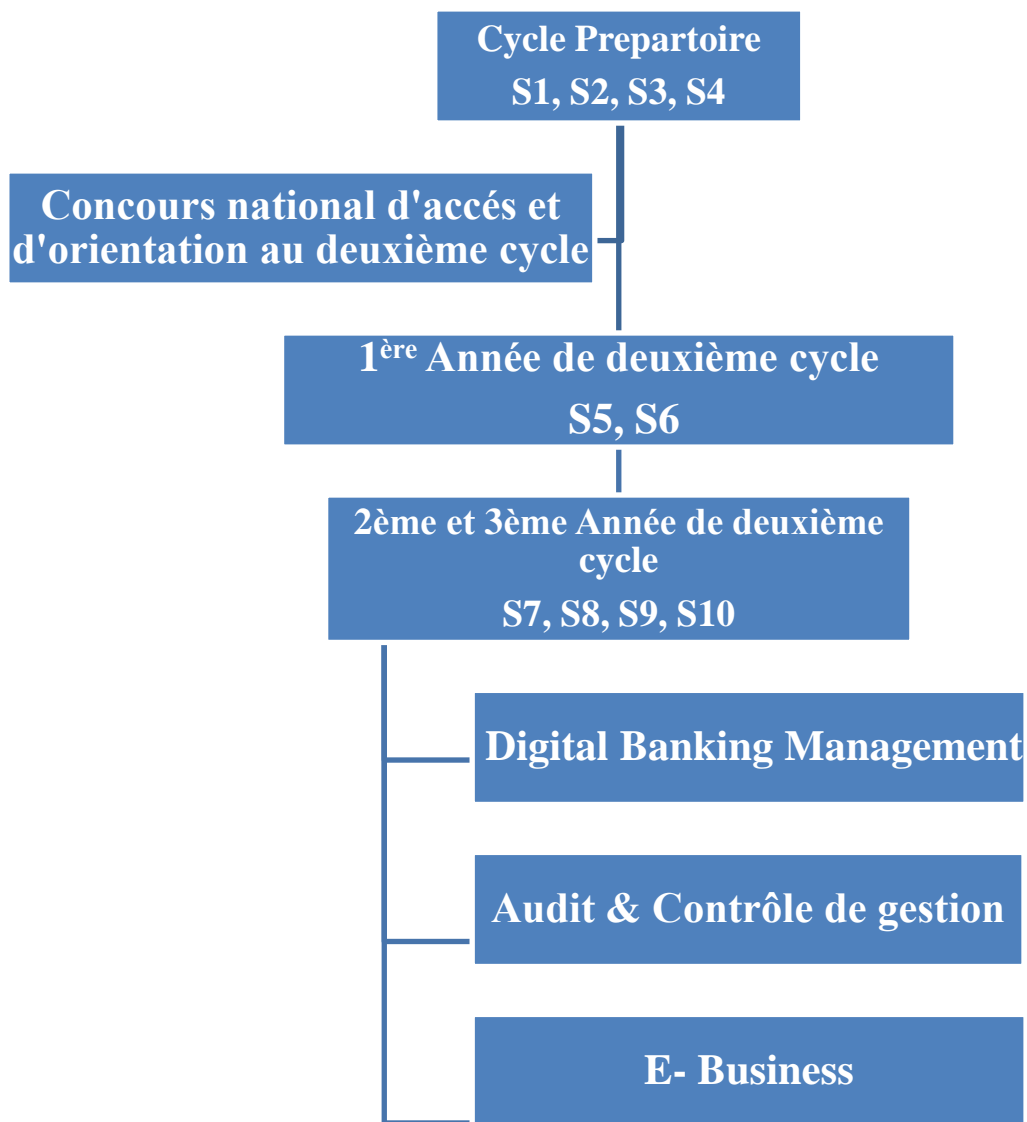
Cycle Prepartoire
S1, S2, S3, S4

Concours national d'accés et d'orientation au deuxième cycle

1$^{ère}$ Année de deuxième cycle
S5, S6

2ème et 3ème Année de deuxième cycle
S7, S8, S9, S10

Digital Banking Management

Audit & Contrôle de gestion

E- Business